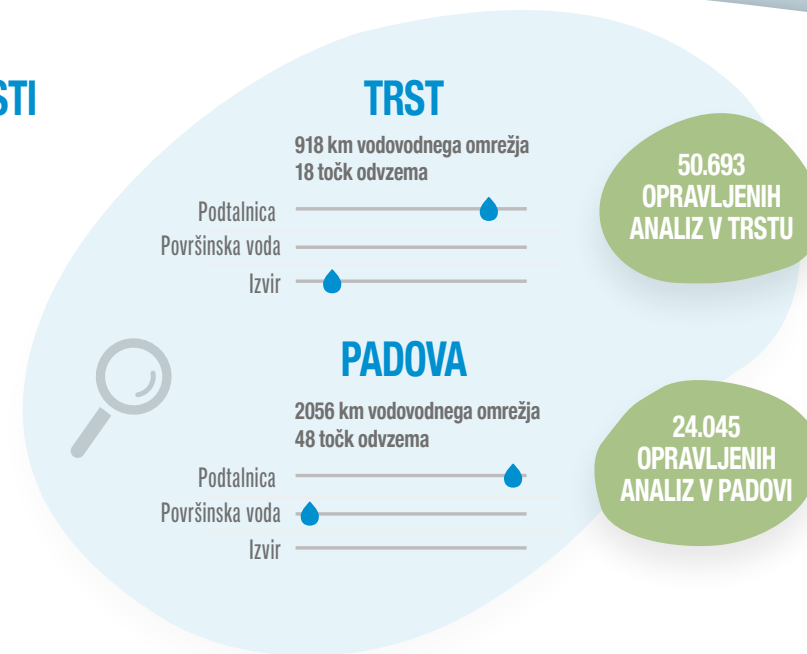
STI

TRST

918 km vodovodnega omrežja
18 točk odvzema

Podtalnica
Površinska voda
Izvir

50.693 OPRAVLJENIH ANALIZ V TRSTU

PADOVA

2056 km vodovodnega omrežja
48 točk odvzema

Podtalnica
Površinska voda
Izvir

24.045 OPRAVLJENIH ANALIZ V PADOVI